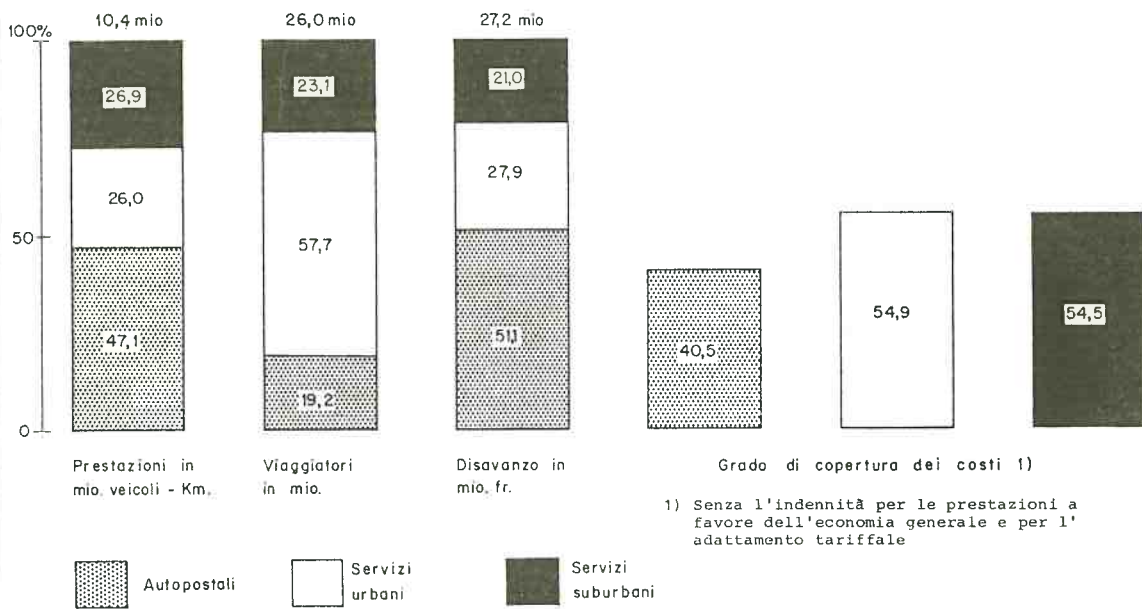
100%

50

0

10,4 mio

26,9

26,0

47,1

Prestazioni in mio. veicoli - Km.

26,0 mio

23,1

57,7

19,2

Viaggiatori in mio.

27,2 mio

21,0

27,9

51,1

Disavanzo in mio. fr.

40,5

54,9

54,5

Grado di copertura dei costi 1)

1) Senza l'indennità per le prestazioni a favore dell'economia generale e per l' adattamento tariffale

Autopostali

Servizi urbani

Servizi suburbani